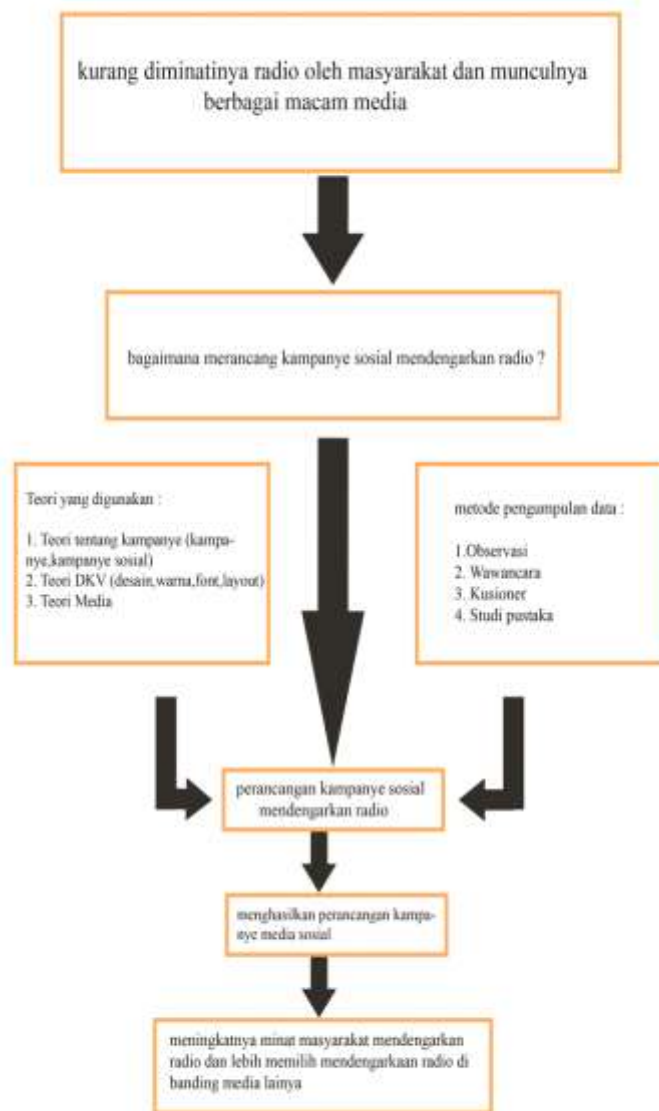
kurang diminatinya radio oleh masyarakat dan munculnya berbagai macam media

bagaimana merancang kampanye sosial mendengarkan radio ?

Teori yang digunakan :

1. Teori tentang kampanye (kampanye,kampanye sosial)
2. Teori DKV (desain,warna,font,layout)
3. Teori Media

metode pengumpulan data :

1.Observasi
2. Wawancara
3. Kusioner
4. Studi pustaka

perancangan kampanye sosial mendengarkan radio

menghasilkan perancangan kampanye media sosial

meningkatnya minat masyarakat mendengarkan radio dan lebih memilih mendengarkaan radio di banding media lainya